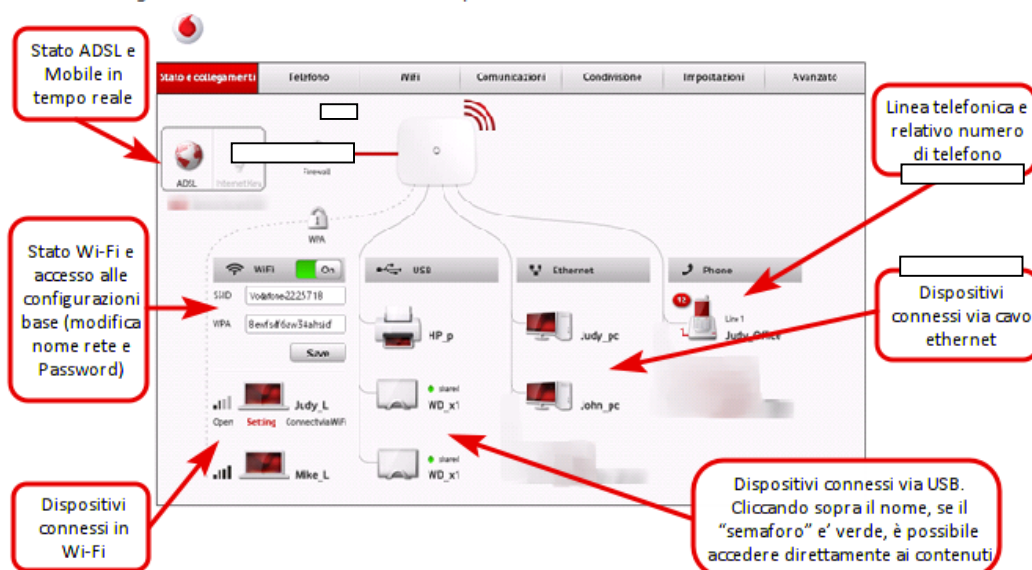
Stato ADSL e Mobile in tempo reale

Stato e collegamenti | Telefono | WiFi | Comunicazioni | Condivisione | Impostazioni | Avanzate

Linea telefonica e relativo numero di telefono

ADSL
InternetKey
Firewall

WPA

Stato Wi-Fi e accesso alle configurazioni base (modifica nome rete e Password)

WiFi On
SSID Vodafone2225718
WPA 8ewfsdf6zw34ahsid
Save

USB
HP_p
shared
WD_x1
shared
WD_x1

Ethernet
Judy_pc
John_pc

Phone
12
Line 1
Judy Office

Dispositivi connessi via cavo ethernet

Judy_L
Open Setting ConnectviaWiFi
Mike_L

Dispositivi connessi in Wi-Fi

Dispositivi connessi via USB. Cliccando sopra il nome, se il “semaforo” e’ verde, è possibile accedere direttamente ai contenuti